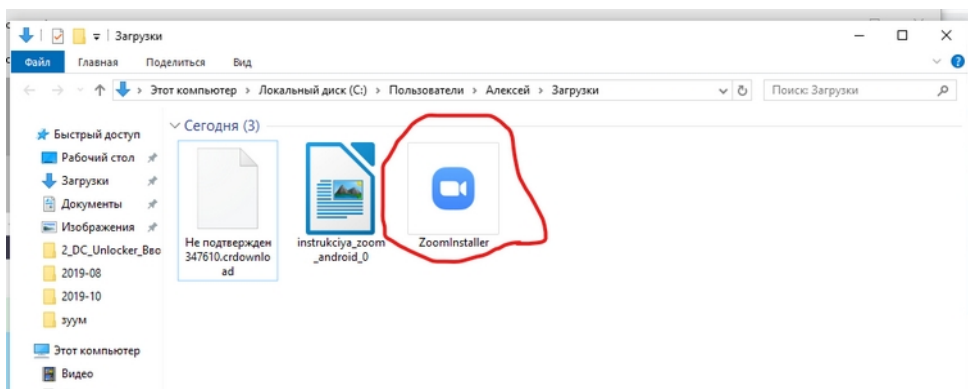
Загрузки

Файл Главная Поделиться Вид

Этот компьютер > Локальный диск (C:) > Пользователи > Алексей > Загрузки

Поиск: Загрузки

Быстрый доступ
Рабочий стол
Загрузки
Документы
Изображения
2_DC_Unlocker_Bво
2019-08
2019-10
зуум

Этот компьютер
Видео

Сегодня (3)

Не подтвержден 347610.crdownload

instrukciya_zoom_android_0

ZoomInstaller